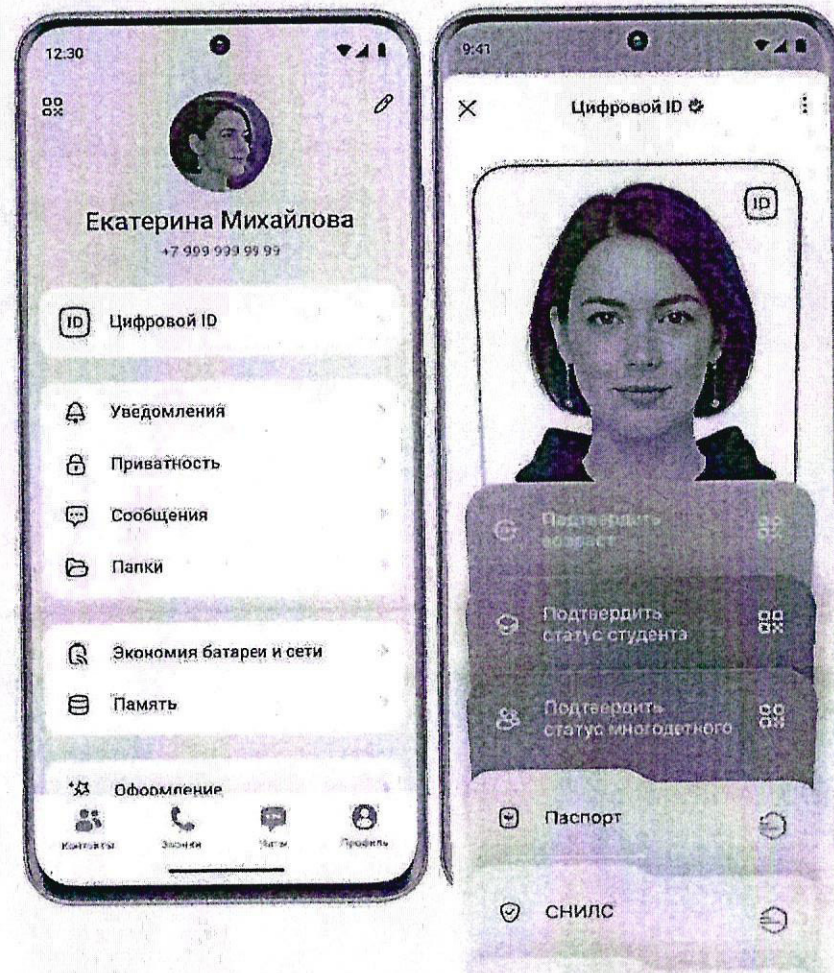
12:30

Екатерина Михайлова
+7 999 999 99 99

ID Цифровой ID

Уведомления
Приватность
Сообщения
Папки

Экономия батареи и сети
Память

Оформление

Контакты Звонки Чаты Профиль

9:41

Цифровой ID

ID

Подтвердить возраст

Подтвердить статус студента

Подтвердить статус многодетного

Паспорт

СНИЛС